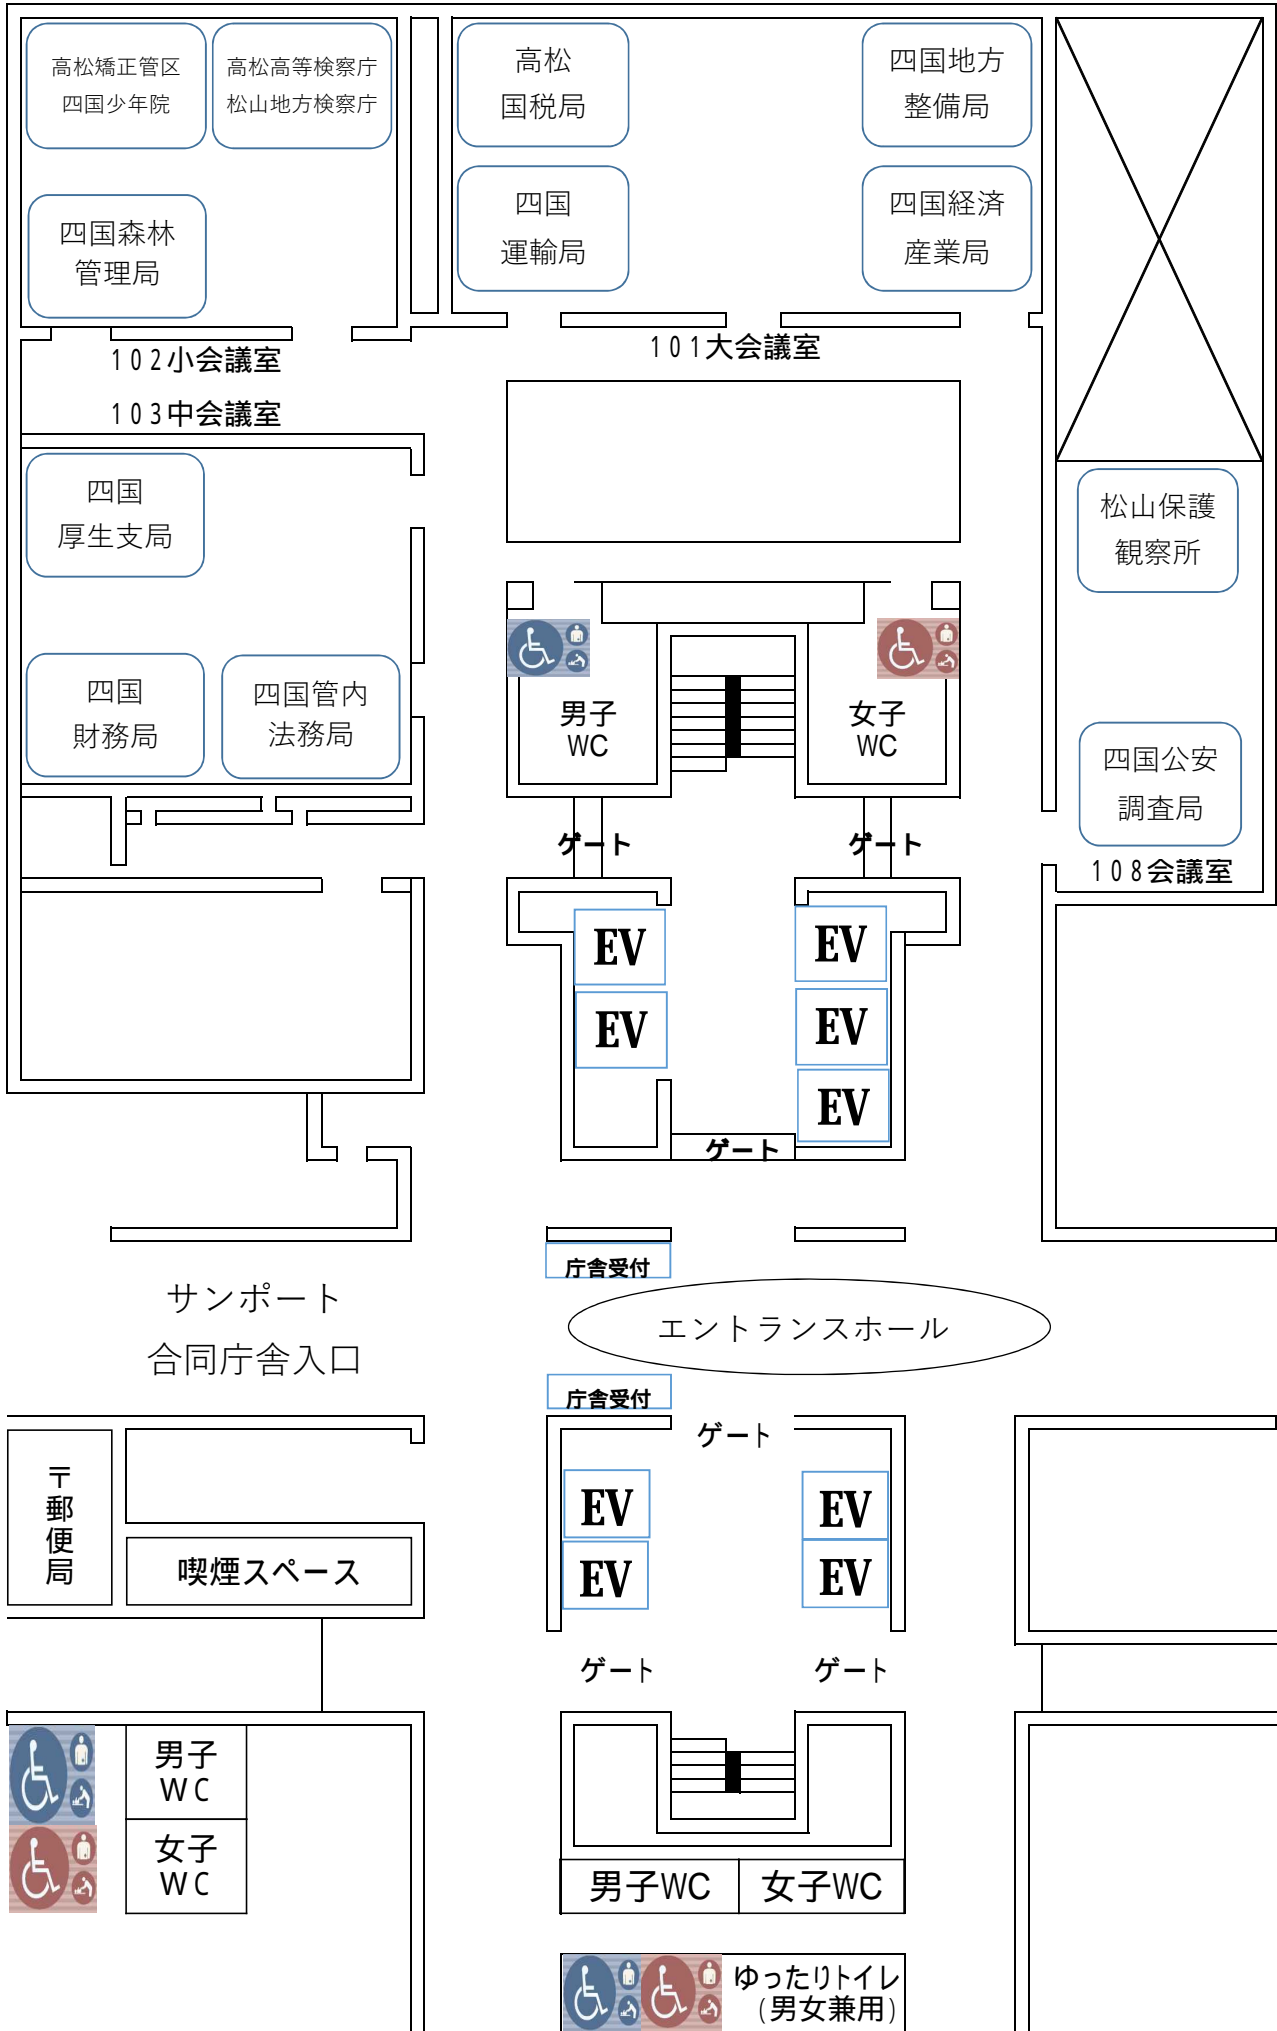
高松矯正管区
四国少年院

高松高等検察庁
松山地方検察庁

高松
国税局

四国地方
整備局

四国森林
管理局

四国
運輸局

四国経済
産業局

102小会議室

101大会議室

103中会議室

四国
厚生支局

松山保護
観察所

四国
財務局

四国管内
法務局

男子
WC

女子
WC

四国公安
調査局

ゲート

ゲート

108会議室

EV

EV

EV

EV

EV

ゲート

庁舎受付

サンポート
合同庁舎入口

エントランスホール

庁舎受付

ゲート

〒
郵
便
局

喫煙スペース

EV

EV

EV

EV

ゲート

ゲート

男子
WC

女子
WC

男子WC

女子WC

ゆったりトイレ
（男女兼用）